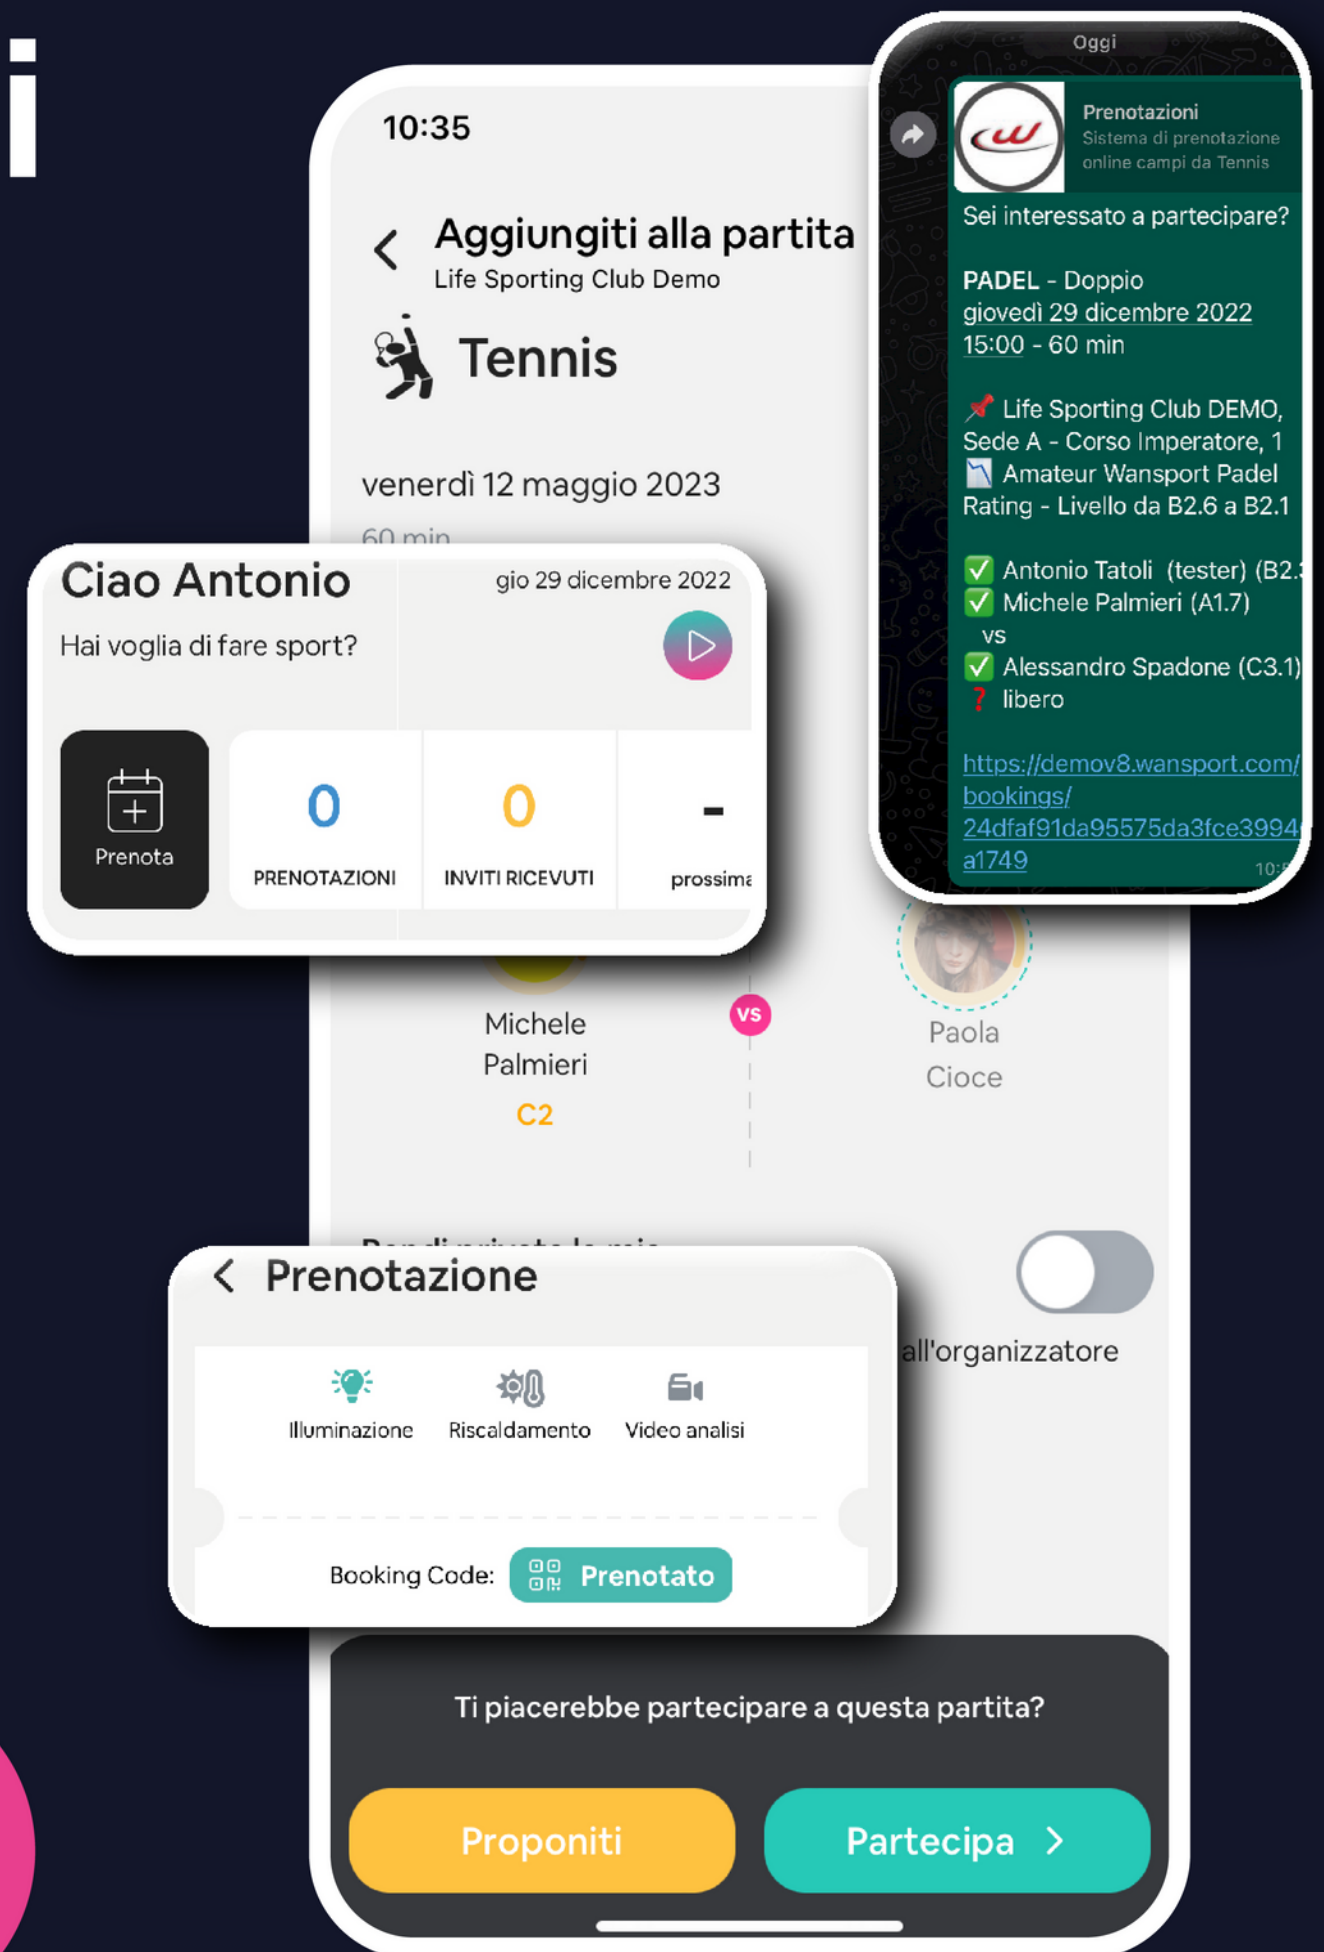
10:35

Aggiungiti alla partita
Life Sporting Club Demo

Tennis

venerdì 12 maggio 2023
60 min

Ciao Antonio
gio 29 dicembre 2022
Hai voglia di fare sport?

Prenota
0
PRENOTAZIONI
0
INVITI RICEVUTI
-
prossima

Oggi
Prenotazioni
Sistema di prenotazione online campi da Tennis
Sei interessato a partecipare?

PADEL - Doppio
giovedì 29 dicembre 2022
15:00 - 60 min

📌 Life Sporting Club DEMO, Sede A - Corso Imperatore, 1
📉 Amateur Wansport Padel Rating - Livello da B2.6 a B2.1

✅ Antonio Tatoli (tester) (B2.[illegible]
✅ Michele Palmieri (A1.7)
vs
✅ Alessandro Spadone (C3.1)
❓ libero

https://demov8.wansport.com/bookings/24dfaf91da95575da3fce3994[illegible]a1749
10:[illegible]

Michele Palmieri
C2
VS
Paola Cioce

Rendi privata la mia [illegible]
all'organizzatore

Prenotazione
Illuminazione
Riscaldamento
Video analisi
Booking Code: Prenotato

Ti piacerebbe partecipare a questa partita?
Proponiti
Partecipa